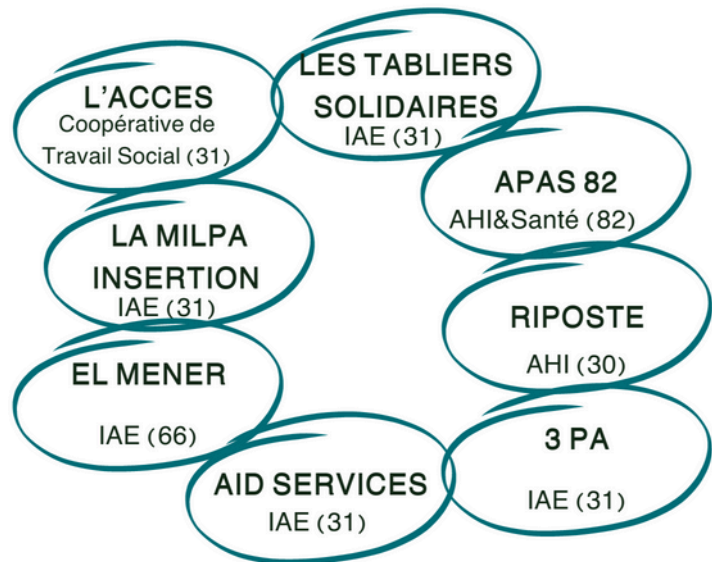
L'ACCES
Coopérative de Travail Social (31)

LES TABLIERS SOLIDAIRES
IAE (31)

APAS 82
AHI&Santé (82)

LA MILPA INSERTION
IAE (31)

RIPOSTE
AHI (30)

EL MENER
IAE (66)

3 PA
IAE (31)

AID SERVICES
IAE (31)